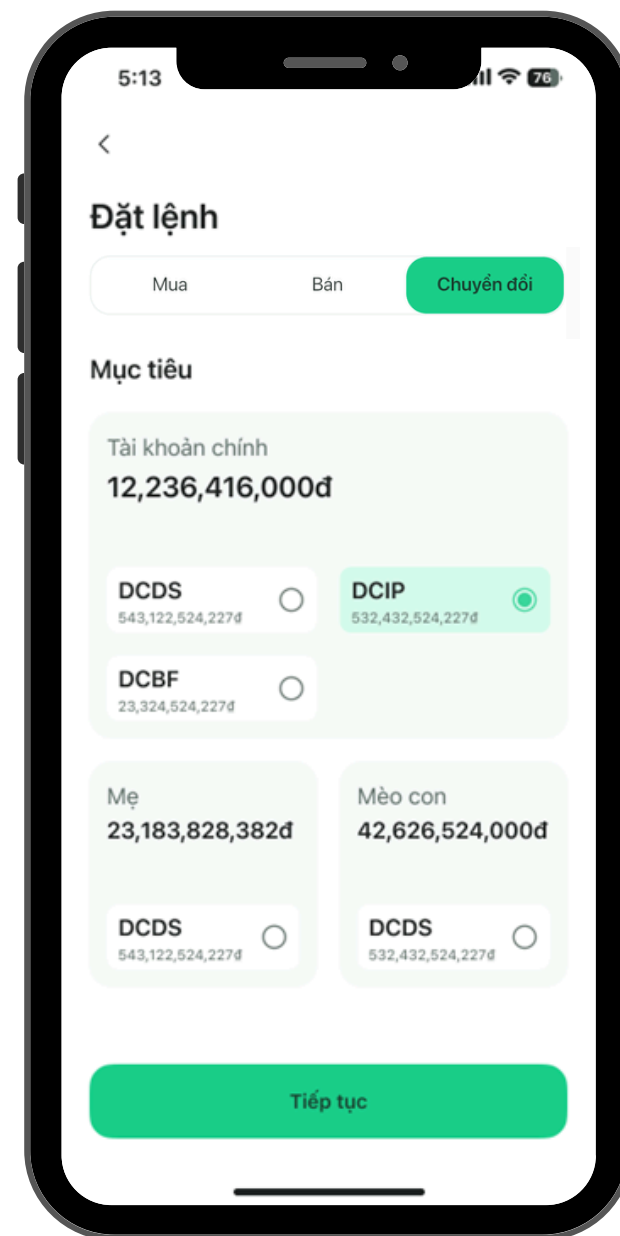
5:13

76

<

Đặt lệnh

Mua

Bán

Chuyển đổi

Mục tiêu

Tài khoản chính
12,236,416,000đ

DCDS
543,122,524,227đ

DCIP
532,432,524,227đ

DCBF
23,324,524,227đ

Mẹ
23,183,828,382đ

DCDS
543,122,524,227đ

Mèo con
42,626,524,000đ

DCDS
532,432,524,227đ

Tiếp tục